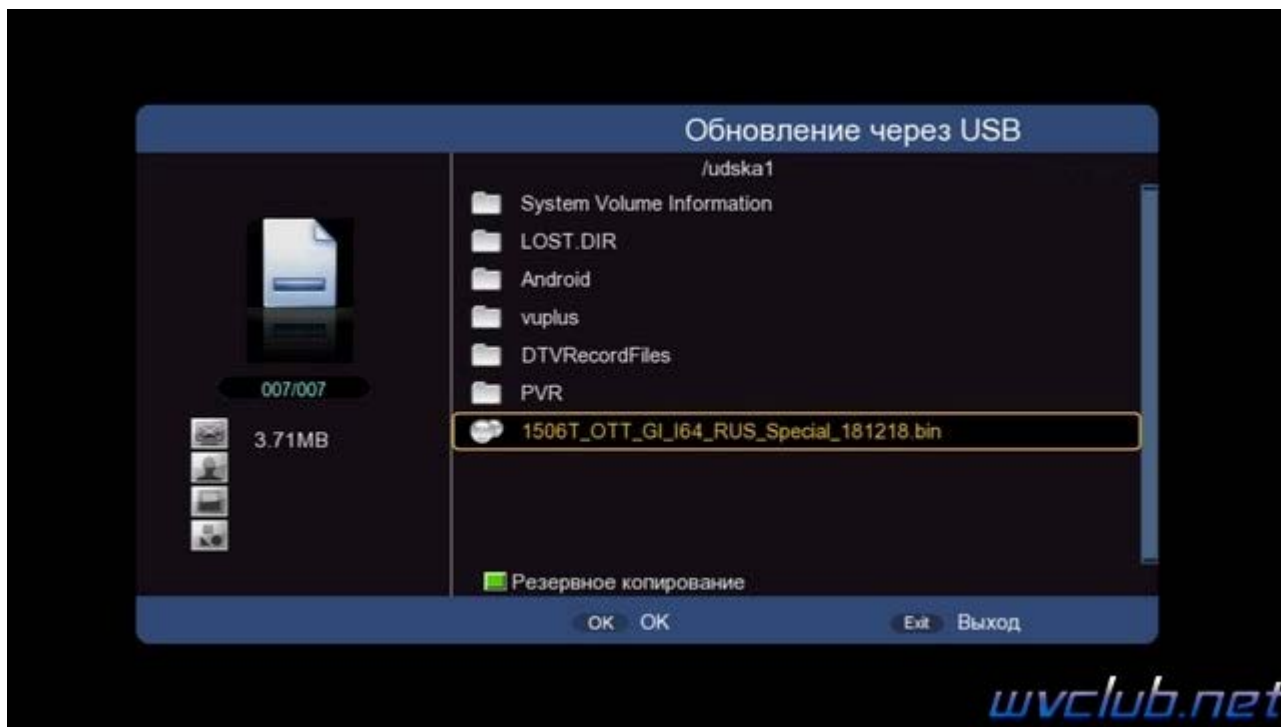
Обновление через USB

/udska1

System Volume Information

LOST.DIR

Android

vuplus

DTVRecordFiles

PVR

1506T_OTT_GI_I64_RUS_Special_181218.bin

007/007

3.71MB

Резервное копирование

OK OK

Exit Выход

wvclub.net